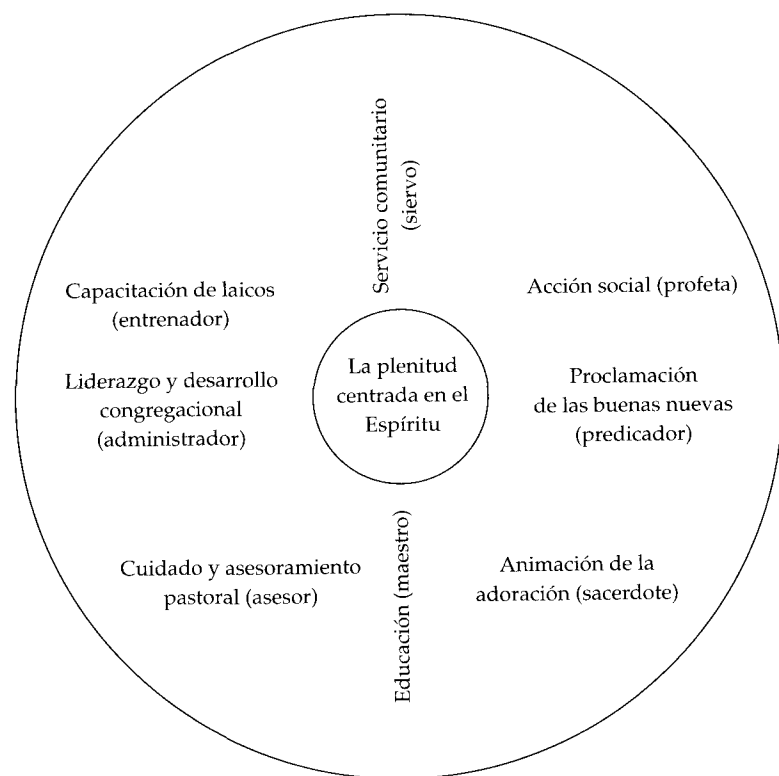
Servicio comunitario (siervo)

Capacitación de laicos (entrenador)

Acción social (profeta)

La plenitud centrada en el Espíritu

Liderazgo y desarrollo congregacional (administrador)

Proclamación de las buenas nuevas (predicador)

Cuidado y asesoramiento pastoral (asesor)

Educación (maestro)

Animación de la adoración (sacerdote)